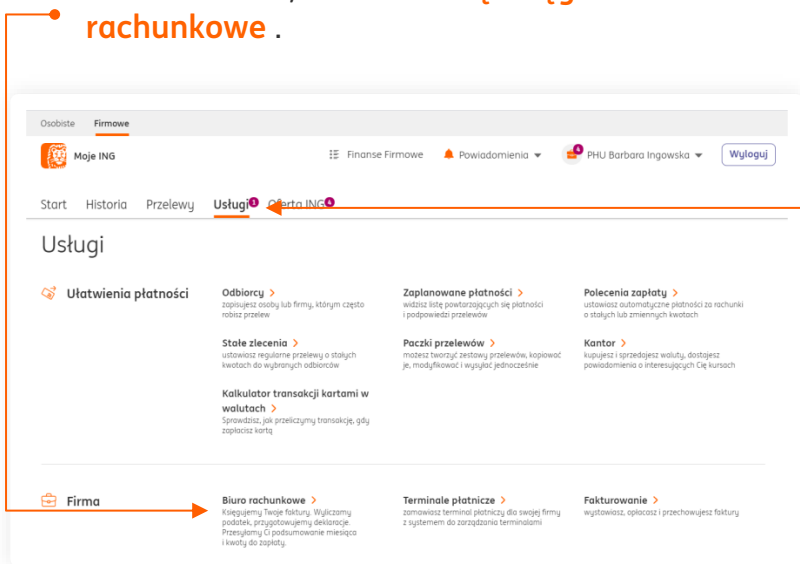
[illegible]
rachunkowe .

Osobiste Firmowe

Moje ING

Finanse Firmowe Powiadomienia 4 PHU Barbara Ingowska Wyloguj

Start Historia Przelewy Usługi 1 Oferta ING 4

Usługi

Ułatwienia płatności

Odbiorcy >
zapisujesz osoby lub firmy, którym często robisz przelew

Zaplanowane płatności >
widzisz listę powtarzających się płatności i podpowiedzi przelewów

Polecenia zapłaty >
ustawiasz automatyczne płatności za rachunki o stałych lub zmiennych kwotach

Stałe zlecenia >
ustawiasz regularne przelewy o stałych kwotach do wybranych odbiorców

Paczki przelewów >
możesz tworzyć zestawy przelewów, kopiować je, modyfikować i wysyłać jednocześnie

Kantor >
kupujesz i sprzedajesz waluty, dostajesz powiadomienia o interesujących Cię kursach

Kalkulator transakcji kartami w walutach >
Sprawdzisz, jak przeliczymy transakcję, gdy zapłacisz kartą

Firma

Biuro rachunkowe >
Księgujemy Twoje faktury. Wyliczamy podatek, przygotowujemy deklaracje. Przesyłamy Ci podsumowanie miesiąca i kwoty do zapłaty.

Terminale płatnicze >
zamawiasz terminal płatniczy dla swojej firmy z systemem do zarządzania terminalami

Fakturowanie >
wystawiasz, opłacasz i przechowujesz faktury